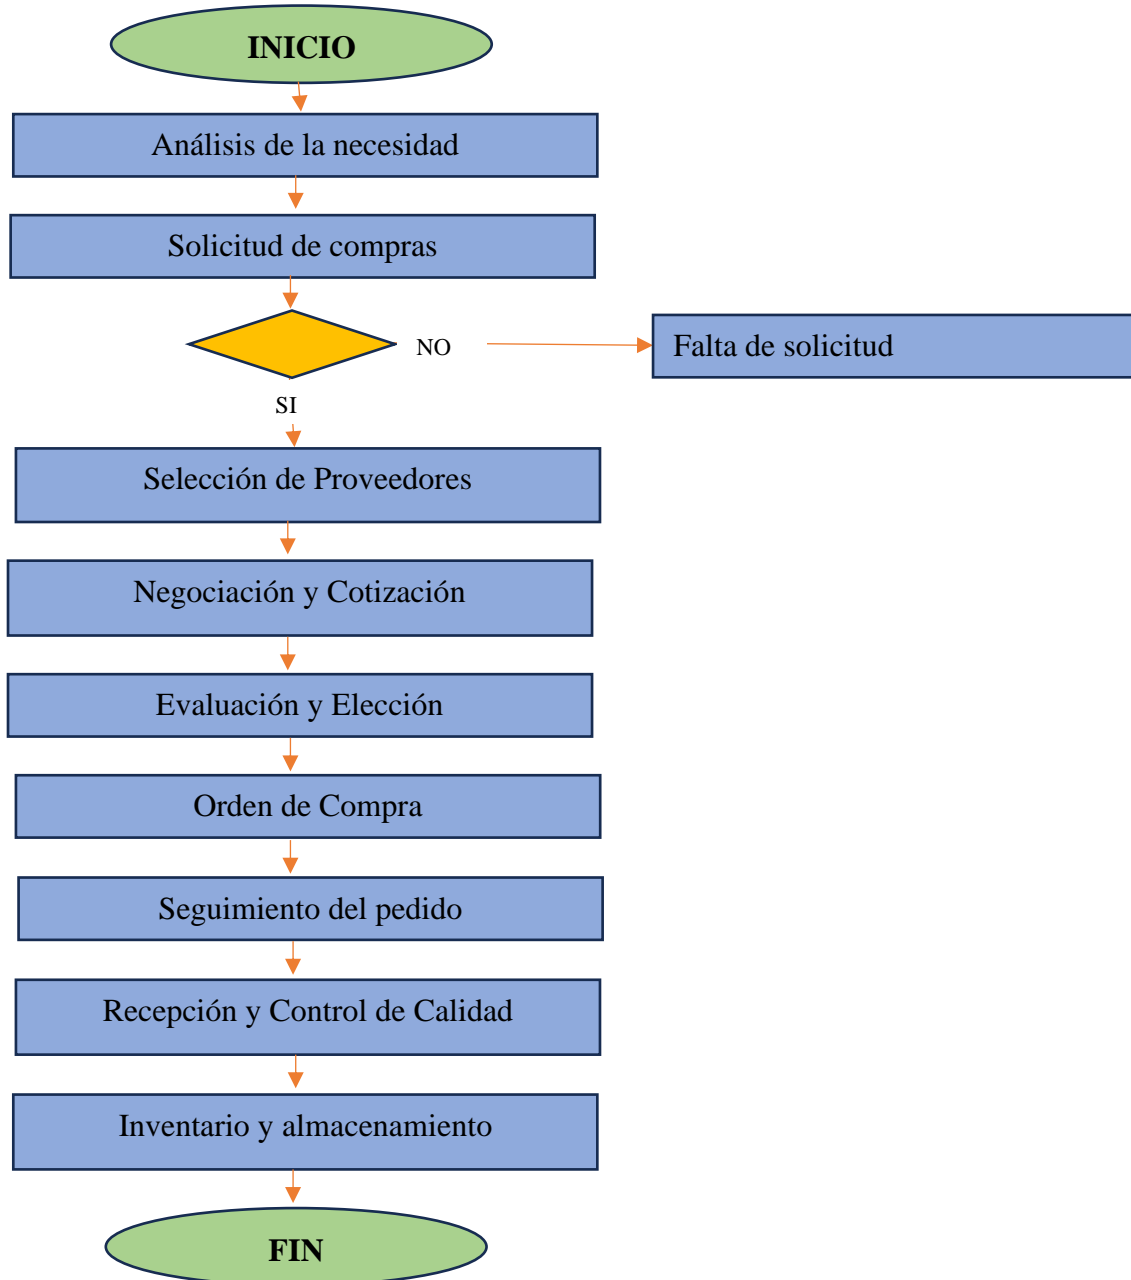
INICIO

Análisis de la necesidad

Solicitud de compras

NO

Falta de solicitud

SI

Selección de Proveedores

Negociación y Cotización

Evaluación y Elección

Orden de Compra

Seguimiento del pedido

Recepción y Control de Calidad

Inventario y almacenamiento

FIN